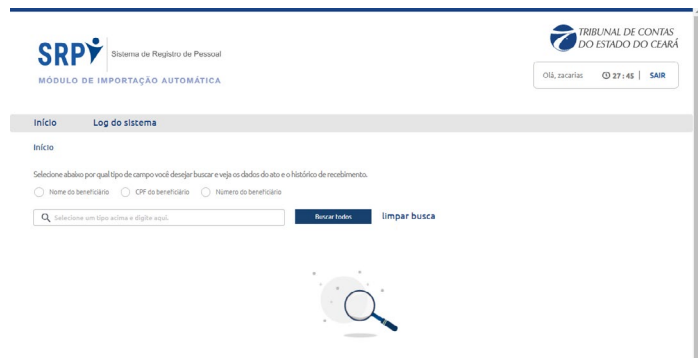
SRP Sistema de Registro de Pessoal

MÓDULO DE IMPORTAÇÃO AUTOMÁTICA

TRIBUNAL DE CONTAS DO ESTADO DO CEARÁ

Olá, zacarias 27 : 45 | SAIR

Início Log do sistema

Início

Selecione abaixo por qual tipo de campo você desejar buscar e veja os dados do ato e o histórico de recebimento.

Nome do beneficiário CPF do beneficiário Número do beneficiário

Selecione um tipo acima e digite aqui.

Buscar todos

limpar busca